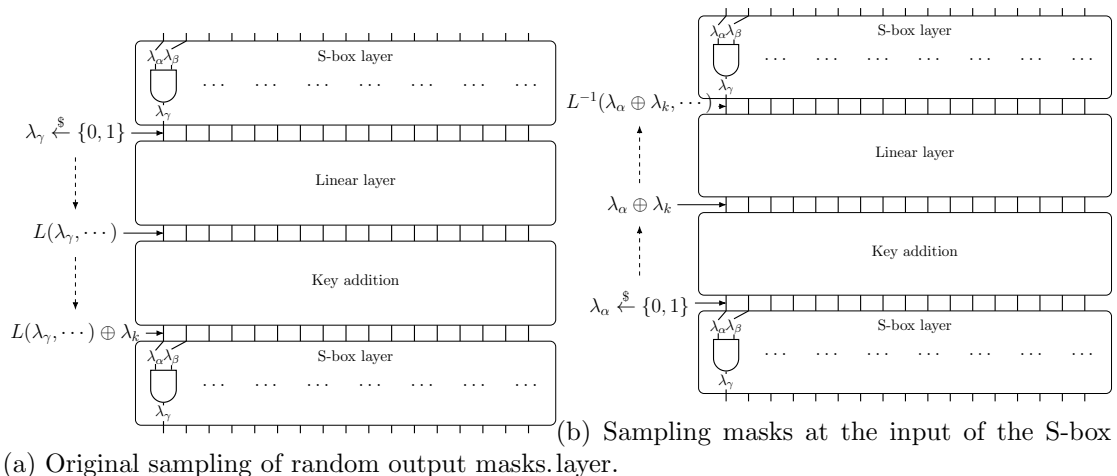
$\lambda_\alpha \lambda_\beta$

S-box layer

$\lambda_\gamma$

$\cdots \quad \cdots \quad \cdots \quad \cdots \quad \cdots \quad \cdots$

$\lambda_\gamma \xleftarrow{\$} \{0,1\}$

Linear layer

$L(\lambda_\gamma, \cdots)$

Key addition

$L(\lambda_\gamma, \cdots) \oplus \lambda_k$

$\lambda_\alpha \lambda_\beta$

S-box layer

$\lambda_\gamma$

$\cdots \quad \cdots \quad \cdots \quad \cdots \quad \cdots \quad \cdots$

(a) Original sampling of random output masks.

$\lambda_\alpha \lambda_\beta$

S-box layer

$\lambda_\gamma$

$\cdots \quad \cdots \quad \cdots \quad \cdots \quad \cdots \quad \cdots$

$L^{-1}(\lambda_\alpha \oplus \lambda_k, \cdots)$

Linear layer

$\lambda_\alpha \oplus \lambda_k$

Key addition

$\lambda_\alpha \xleftarrow{\$} \{0,1\}$

$\lambda_\alpha \lambda_\beta$

S-box layer

$\lambda_\gamma$

$\cdots \quad \cdots \quad \cdots \quad \cdots \quad \cdots \quad \cdots$

(b) Sampling masks at the input of the S-box layer.